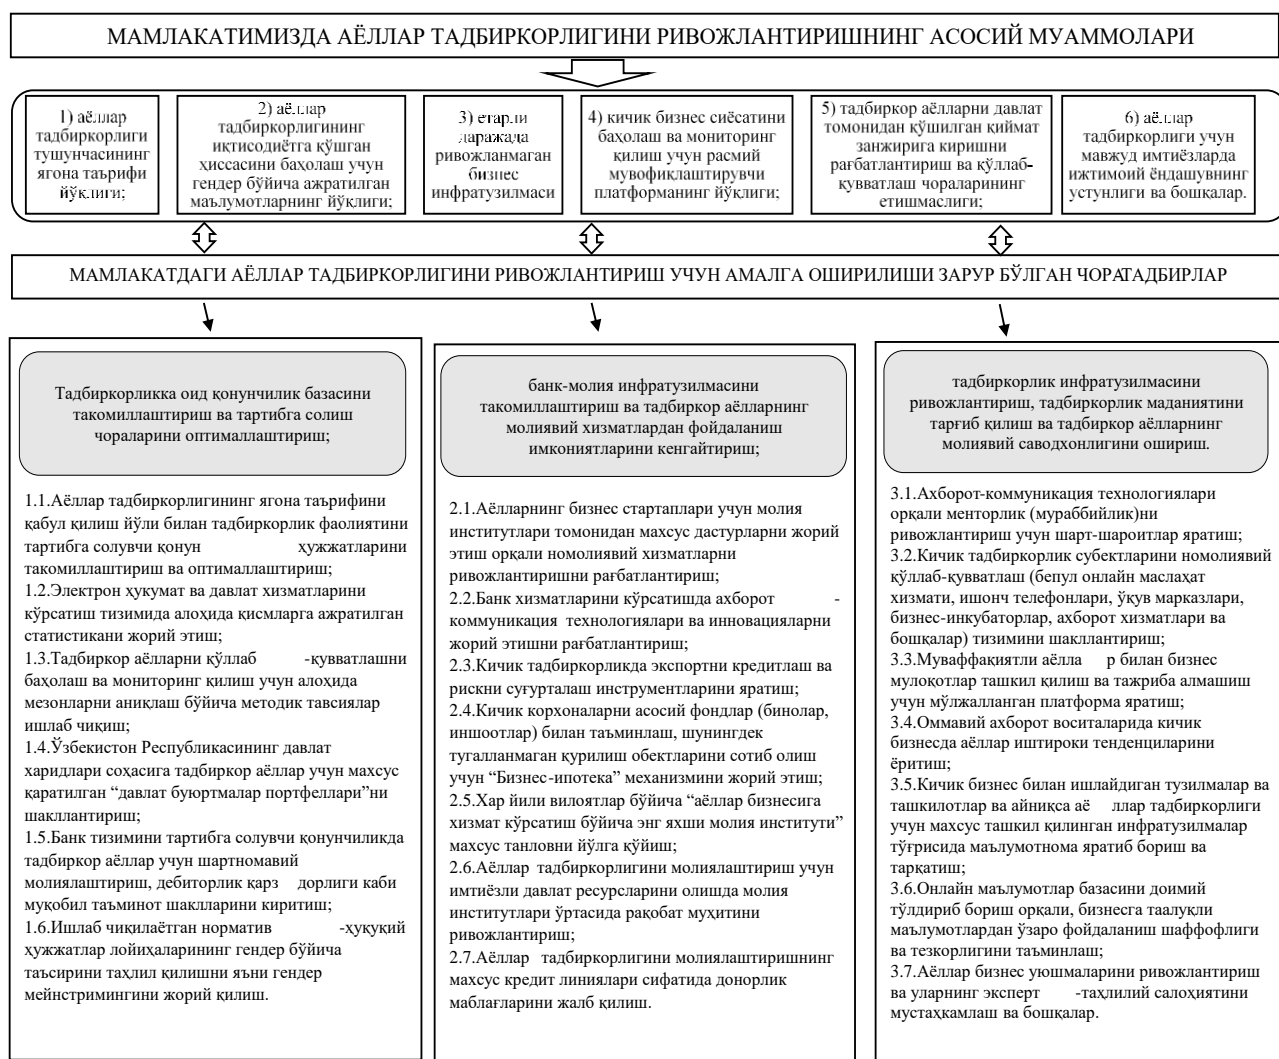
МАМЛАКАТИМИЗДА АЁЛЛАР ТАДБИРКОРЛИГИНИ РИВОЖЛАНТИРИШНИНГ АСОСИЙ МУАММОЛАРИ

1) аёллар тадбиркорлиги тушунчасининг ягона таърифи йўқлиги;

2) аёллар тадбиркорлигининг иқтисодиётга қўшган хиссасини баҳолаш учун гендер бўйича ажратилган маълумотларнинг йўқлиги;

3) етарли даражада ривожланмаган бизнес инфратузилмаси

4) кичик бизнес сиёсатини баҳолаш ва мониторинг қилиш учун расмий мувофиқлаштирувчи платформанинг йўқлиги;

5) тадбиркор аёлларни давлат томонидан қўшилган қиймат занжирига киришни рағбатлантириш ва қўллаб-қувватлаш чораларининг етишмаслиги;

6) аёллар тадбиркорлиги учун мавжуд имтиёзларда ижтимоий ёндашувнинг устунлиги ва бошқалар.

МАМЛАКАТДАГИ АЁЛЛАР ТАДБИРКОРЛИГИНИ РИВОЖЛАНТИРИШ УЧУН АМАЛГА ОШИРИЛИШИ ЗАРУР БЎЛГАН ЧОРАТАДБИРЛАР

Тадбиркорликка оид қонунчилик базасини такомиллаштириш ва тартибга солиш чораларини оптималлаштириш;

1.1.Аёллар тадбиркорлигининг ягона таърифини қабул қилиш йўли билан тадбиркорлик фаолиятини тартибга солувчи қонун ҳужжатларини такомиллаштириш ва оптималлаштириш;
1.2.Электрон ҳукумат ва давлат хизматларини кўрсатиш тизимида алоҳида қисмларга ажратилган статистикани жорий этиш;
1.3.Тадбиркор аёлларни қўллаб -қувватлашни баҳолаш ва мониторинг қилиш учун алоҳида мезонларни аниқлаш бўйича методик тавсиялар ишлаб чиқиш;
1.4.Ўзбекистон Республикасининг давлат харидлари соҳасига тадбиркор аёллар учун махсус қаратилган "давлат буюртмалар портфеллари"ни шакллантириш;
1.5.Банк тизимини тартибга солувчи қонунчиликда тадбиркор аёллар учун шартномавий молиялаштириш, дебиторлик қарз дорлиги каби муқобил таъминот шаклларини киритиш;
1.6.Ишлаб чиқилаётган норматив -ҳуқуқий ҳужжатлар лойиҳаларининг гендер бўйича таъсирини таҳлил қилишни яъни гендер мейнстримингини жорий қилиш.

банк-молия инфратузилмасини такомиллаштириш ва тадбиркор аёлларнинг молиявий хизматлардан фойдаланиш имкониятларини кенгайтириш;

2.1.Аёлларнинг бизнес стартаплари учун молия институтлари томонидан махсус дастурларни жорий этиш орқали номолиявий хизматларни ривожлантиришни рағбатлантириш;
2.2.Банк хизматларини кўрсатишда ахборот - коммуникация технологиялари ва инновацияларни жорий этишни рағбатлантириш;
2.3.Кичик тадбиркорликда экспортни кредитлаш ва рискни суғурталаш инструментларини яратиш;
2.4.Кичик корхоналарни асосий фондлар (бинолар, иншоотлар) билан таъминлаш, шунингдек тугалланмаган қурилиш обектларини сотиб олиш учун “Бизнес-ипотека” механизмини жорий этиш;
2.5.Хар йили вилоятлар бўйича “аёллар бизнесига хизмат кўрсатиш бўйича энг яхши молия институти” махсус танловни йўлга қўйиш;
2.6.Аёллар тадбиркорлигини молиялаштириш учун имтиёзли давлат ресурсларини олишда молия институтлари ўртасида рақобат муҳитини ривожлантириш;
2.7.Аёллар тадбиркорлигини молиялаштиришнинг махсус кредит линиялари сифатида донорлик маблағларини жалб қилиш.

тадбиркорлик инфратузилмасини ривожлантириш, тадбиркорлик маданиятини тарғиб қилиш ва тадбиркор аёлларнинг молиявий саводхонлигини ошириш.

3.1.Ахборот-коммуникация технологиялари орқали менторлик (мураббийлик)ни ривожлантириш учун шарт-шароитлар яратиш;
3.2.Кичик тадбиркорлик субектларини номолиявий қўллаб-қувватлаш (бепул онлайн маслаҳат хизмати, ишонч телефонлари, ўқув марказлари, бизнес-инкубаторлар, ахборот хизматлари ва бошқалар) тизимини шакллантириш;
3.3.Муваффақиятли аёлла р билан бизнес мулоқотлар ташкил қилиш ва тажриба алмашиш учун мўлжалланган платформа яратиш;
3.4.Оммавий ахборот воситаларида кичик бизнесда аёллар иштироки тенденцияларини ёритиш;
3.5.Кичик бизнес билан ишлайдиган тузилмалар ва ташкилотлар ва айниқса аё ллар тадбиркорлиги учун махсус ташкил қилинган инфратузилмалар тўғрисида маълумотнома яратиб бориш ва тарқатиш;
3.6.Онлайн маълумотлар базасини доимий тўлдириб бориш орқали, бизнесга таалуқли маълумотлардан ўзаро фойдаланиш шаффофлиги ва тезкорлигини таъминлаш;
3.7.Аёллар бизнес уюшмаларини ривожлантириш ва уларнинг эксперт -таҳлилий салоҳиятини мустаҳкамлаш ва бошқалар.